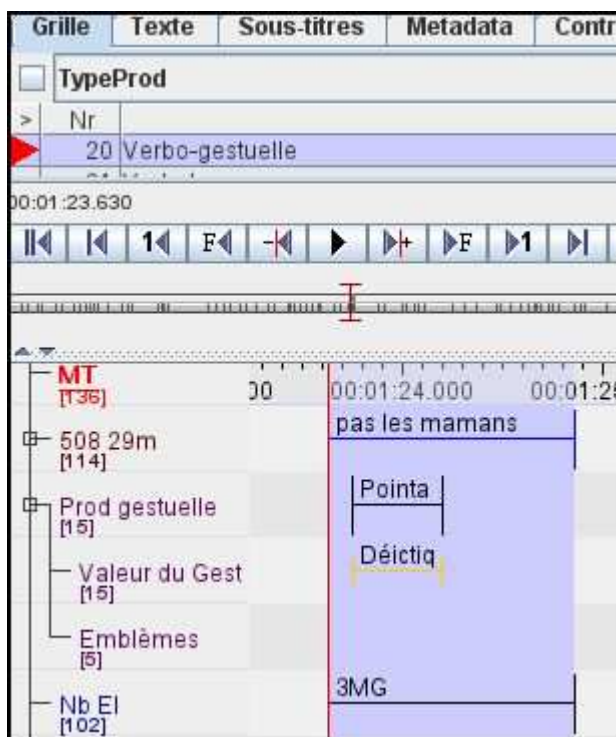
Grille | Texte | Sous-titres | Metadata | Contr

TypeProd

> Nr
20 Verbo-gestuelle

00:01:23.630

1◀ F◀ ▶F ▶1

MT
[136]

00 00:01:24.000 00:01:2

pas les mamans

508 29m
[114]

Prod gestuelle
[15]

Pointa

Valeur du Gest
[15]

Déictiq

Emblèmes
[5]

Nb El
[102]

3MG